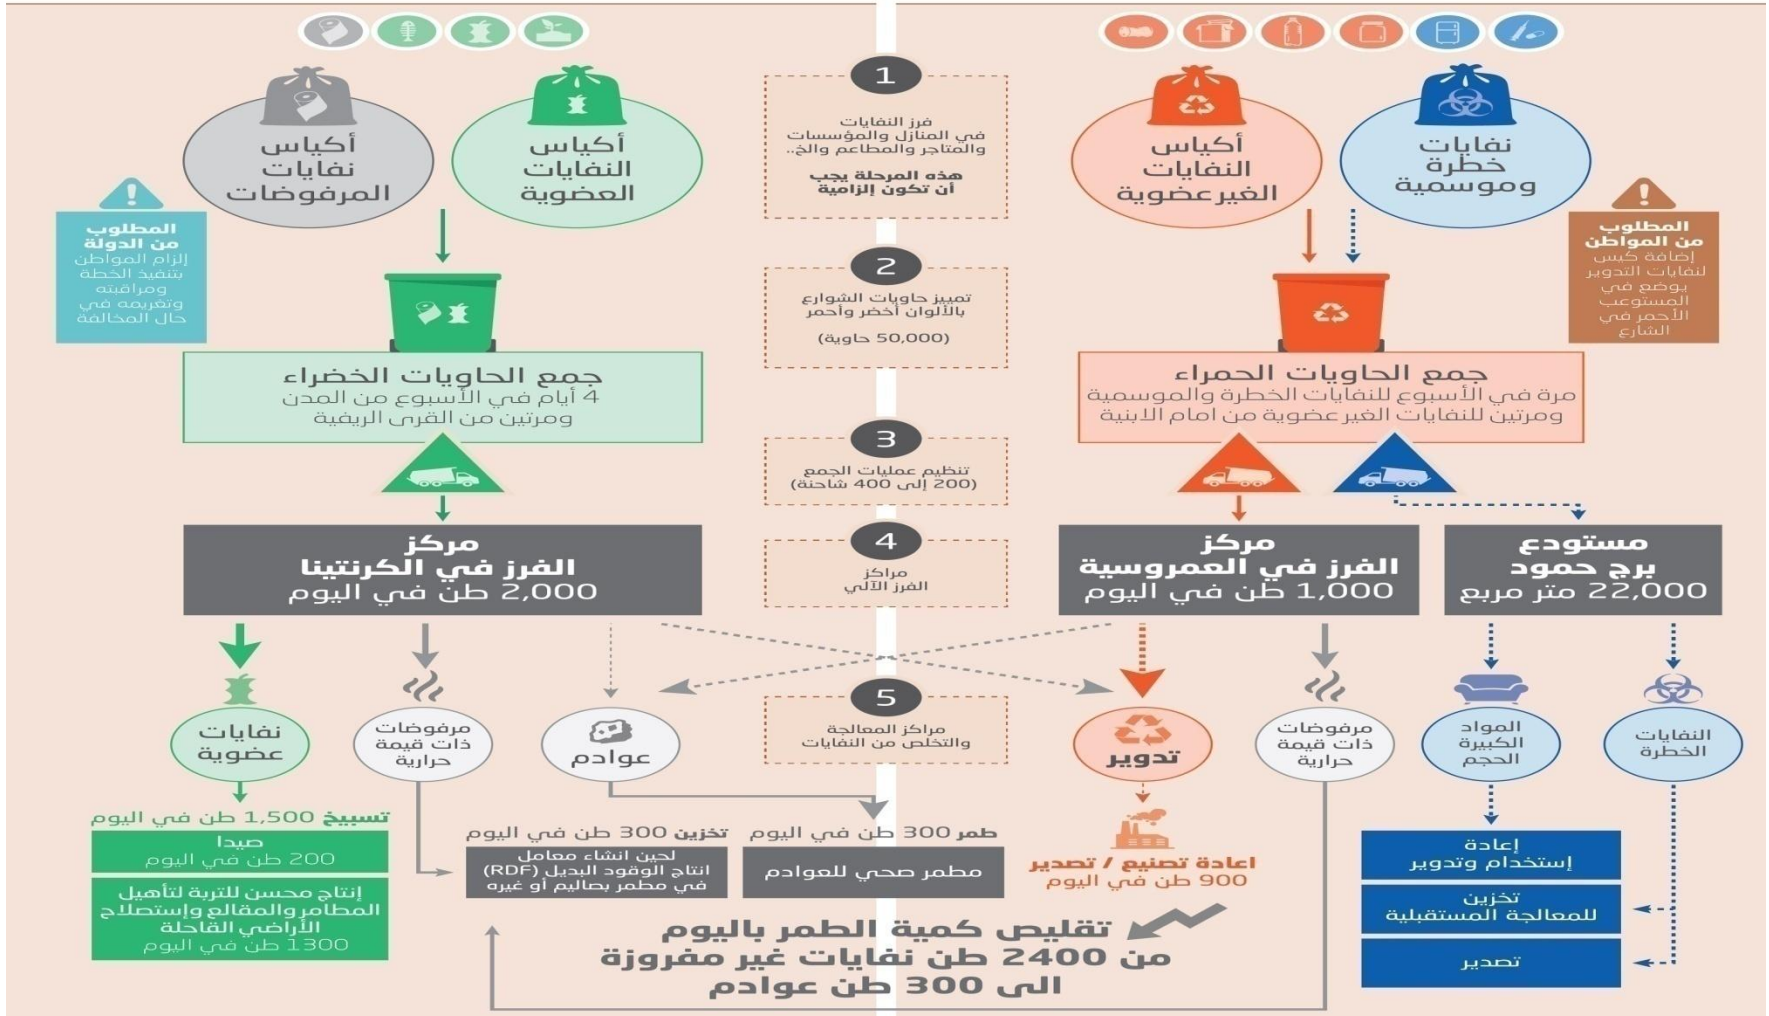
1
فرز النفايات في المنازل والمؤسسات والمتاجر والمطاعم والخ..
هذه المرحلة يجب أن تكون إلزامية

نفايات خطرة وموسمية

أكياس النفايات الغيرعضوية

أكياس النفايات العضوية

أكياس نفايات المرفوضات

المطلوب من المواطن
إضافة كيس لنفايات التدوير يوضع في المستوعب الأحمر في الشارع

المطلوب من الدولة
إلزام المواطن بتنفيذ الخطة ومراقبته وتغريمه في حال المخالفة

2
تمييز حاويات الشوارع بالألوان أخضر وأحمر
(50,000 حاوية)

جمع الحاويات الحمراء
مرة في الأسبوع للنفايات الخطرة والموسمية ومرتين للنفايات الغير عضوية من امام الابنية

جمع الحاويات الخضراء
4 أيام في الأسبوع من المدن ومرتين من القرى الريفية

3
تنظيم عمليات الجمع
(200 إلى 400 شاحنة)

4
مراكز الفرز الآلي

مستودع برج حمود
22,000 متر مربع

مركز الفرز في العمروسية
1,000 طن في اليوم

مركز الفرز في الكرنتينا
2,000 طن في اليوم

5
مراكز المعالجة والتخلص من النفايات

النفايات الخطرة

المواد الكبيرة الحجم

مرفوضات ذات قيمة حرارية

تدوير

عوادم

مرفوضات ذات قيمة حرارية

نفايات عضوية

إعادة إستخدام وتدوير

تخزين للمعالجة المستقبلية

تصدير

اعادة تصنيع / تصدير
900 طن في اليوم

طمر 300 طن في اليوم
مطمر صحي للعوادم

تخزين 300 طن في اليوم
لحين انشاء معامل انتاج الوقود البديل (RDF) في مطمر بصاليم أو غيره

تسبيخ 1,500 طن في اليوم
صيدا
200 طن في اليوم
إنتاج محسن للتربة لتأهيل المطامر والمقالع وإستصلاح الأراضي القاحلة
1300 طن في اليوم

تقليص كمية الطمر باليوم
من 2400 طن نفايات غير مفروزة
الى 300 طن عوادم